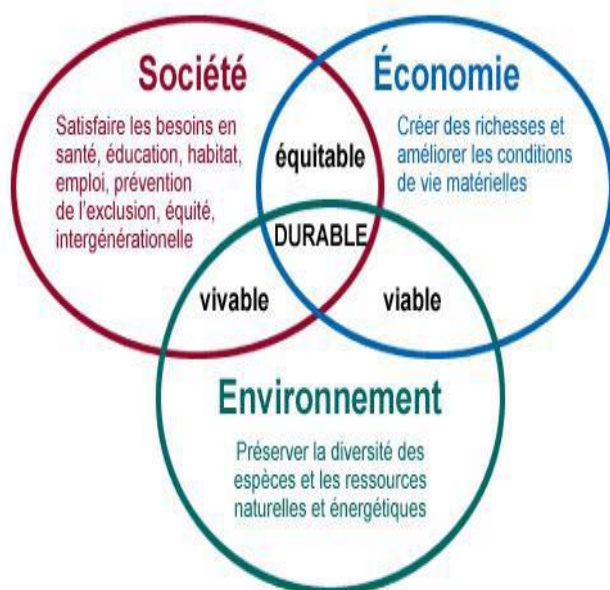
Société

Satisfaire les besoins en santé, éducation, habitat, emploi, prévention de l'exclusion, équité, intergénérationelle

Économie

Créer des richesses et améliorer les conditions de vie matérielles

équitable

DURABLE

vivable

viable

Environnement

Préserver la diversité des espèces et les ressources naturelles et énergétiques